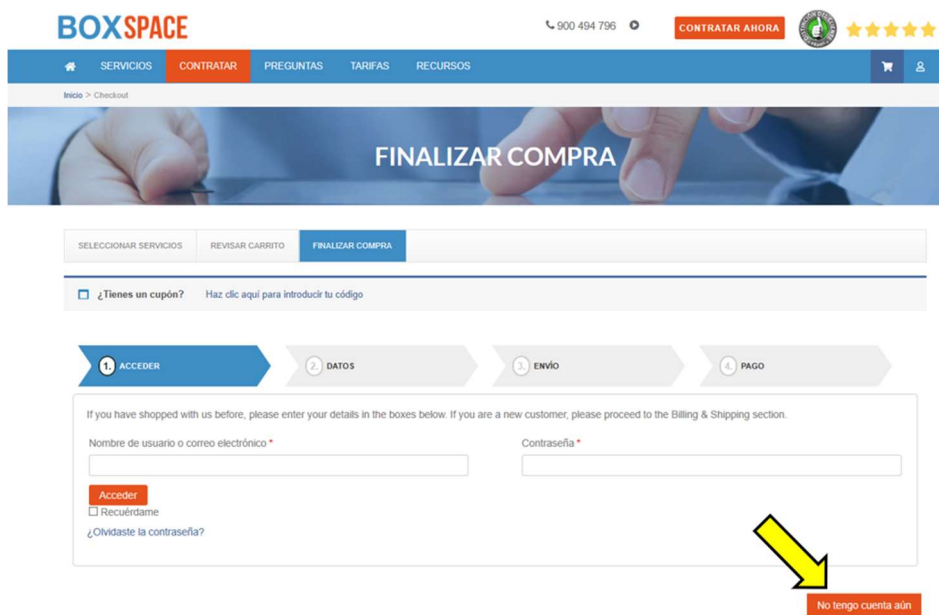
BOXSPACE

900 494 796

CONTRATAR AHORA

SERVICIOS CONTRATAR PREGUNTAS TARIFAS RECURSOS

Inicio > Checkout

FINALIZAR COMPRA

SELECCIONAR SERVICIOS | REVISAR CARRITO | FINALIZAR COMPRA

¿Tienes un cupón? Haz clic aquí para introducir tu código

1. ACCEDER 2. DATOS 3. ENVÍO 4. PAGO

If you have shopped with us before, please enter your details in the boxes below. If you are a new customer, please proceed to the Billing & Shipping section.

Nombre de usuario o correo electrónico *

Contraseña *

Acceder

Recuérdame

¿Olvidaste la contraseña?

No tengo cuenta aún